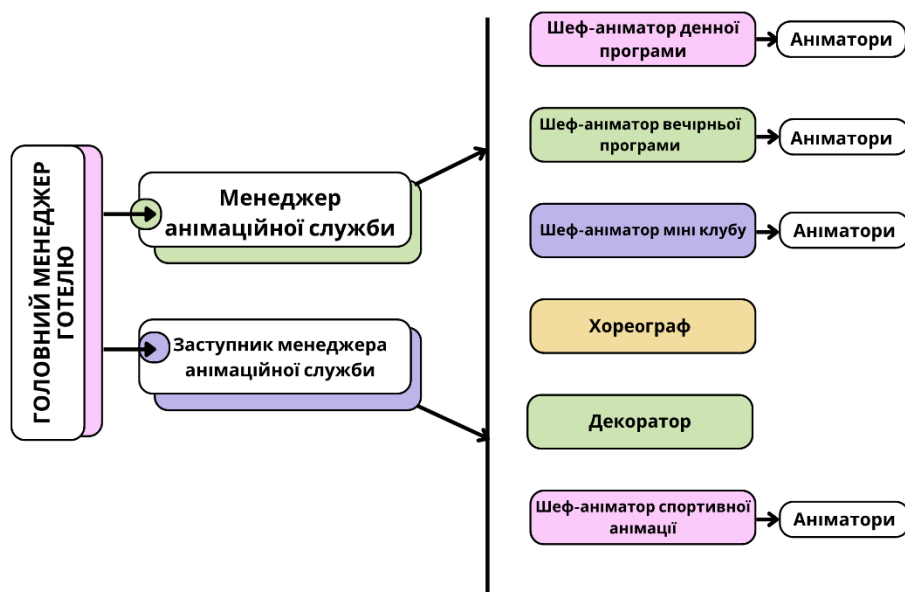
ГОЛОВНИЙ МЕНЕДЖЕР ГОТЕЛЮ

Менеджер анімаційної служби

Заступник менеджера анімаційної служби

Шеф-аніматор денної програми
Аніматори

Шеф-аніматор вечірньої програми
Аніматори

Шеф-аніматор міні клубу
Аніматори

Хореограф

Декоратор

Шеф-аніматор спортивної анімації
Аніматори